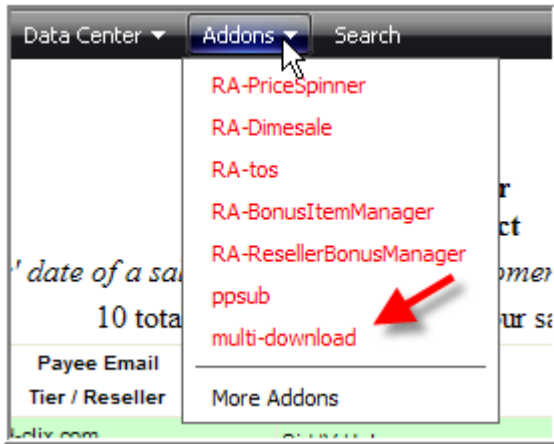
Data Center ▾ Addons ▾ Search

RA-PriceSpinner
RA-Dimesale
RA-tos
RA-BonusItemManager
RA-ResellerBonusManager
ppsub
multi-download
More Addons

r
ct
' date of a sa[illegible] omer
10 tota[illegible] ur sa

Payee Email
Tier / Reseller
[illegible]-clix.com